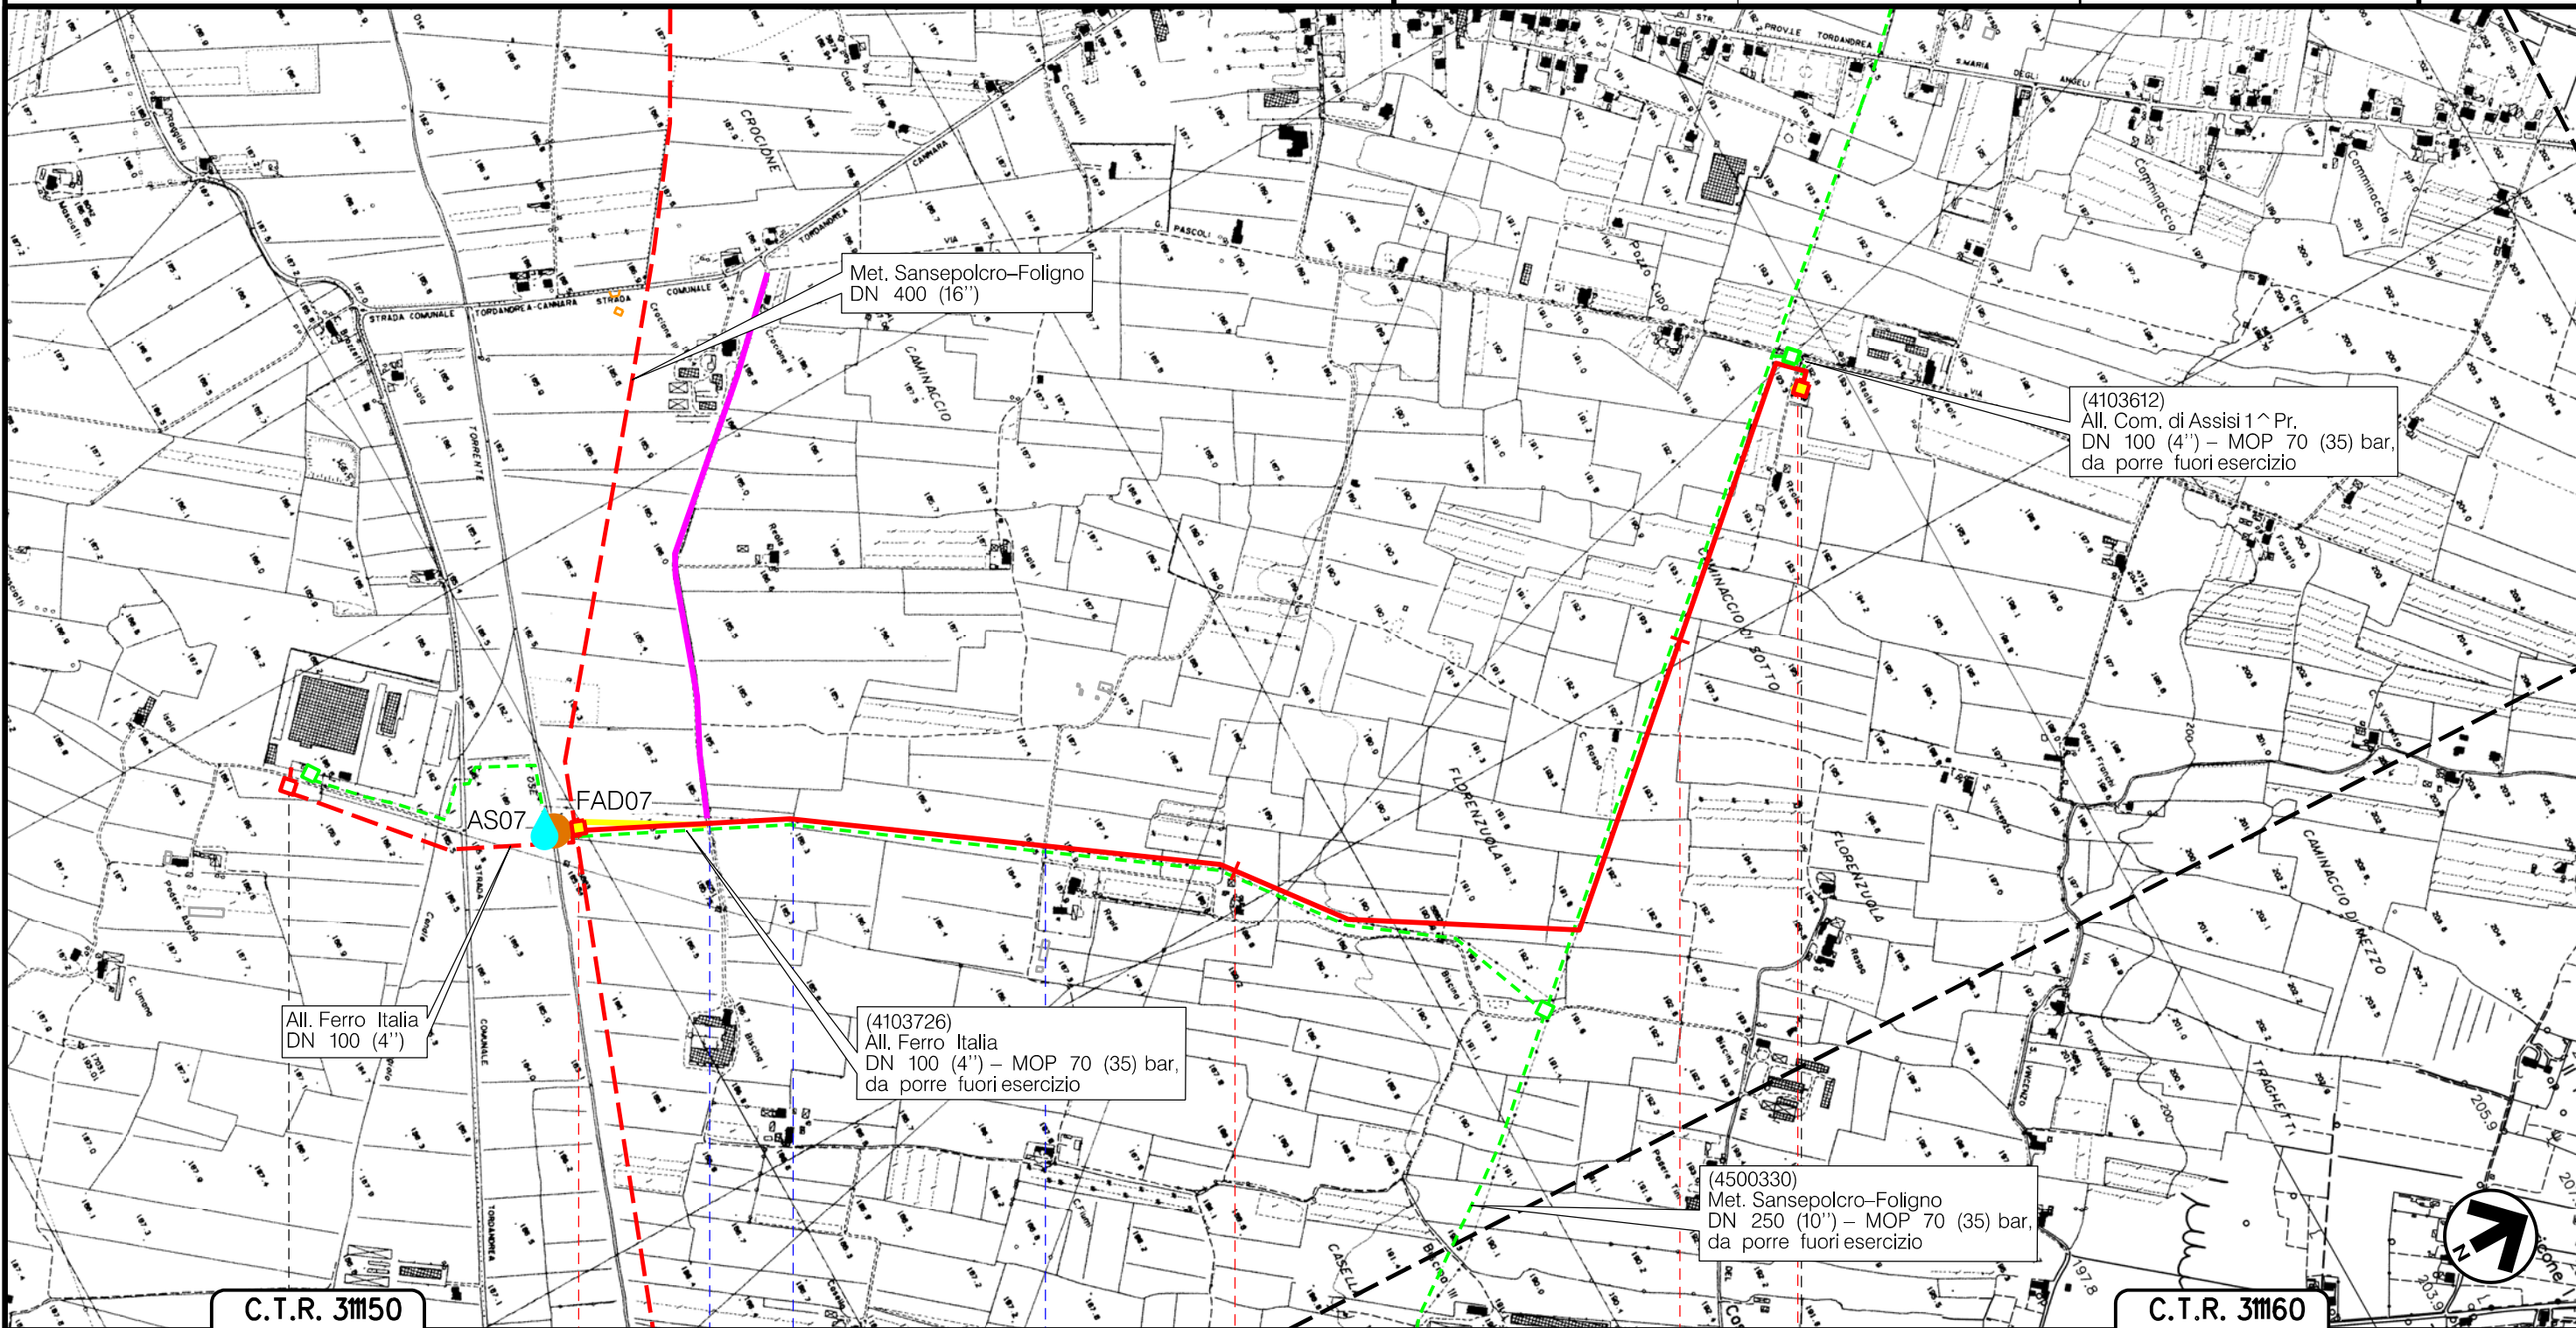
Met. Sansepolcro–Foligno
DN 400 (16'')

(4103612)
All. Com. di Assisi 1^Pr.
DN 100 (4'') – MOP 70 (35) bar,
da porre fuori esercizio

FAD07
AS07

All. Ferro Italia
DN 100 (4'')

(4103726)
All. Ferro Italia
DN 100 (4'') – MOP 70 (35) bar,
da porre fuori esercizio

(4500330)
Met. Sansepolcro–Foligno
DN 250 (10'') – MOP 70 (35) bar,
da porre fuori esercizio

CROCIONE
CAMINACCIO
TORRENTE
STRADA COMUNALE TORDANDREA-CANNARA
CAMINACCIO DI SOTTO
FLORENZUOLA
CAMINACCIO DI MEZZO
TRAGHETTI
CASELLI
PROV.LE TORDANDREA
S.MARIA DEGLI ANGELI

C.T.R. 311150
C.T.R. 311160
N